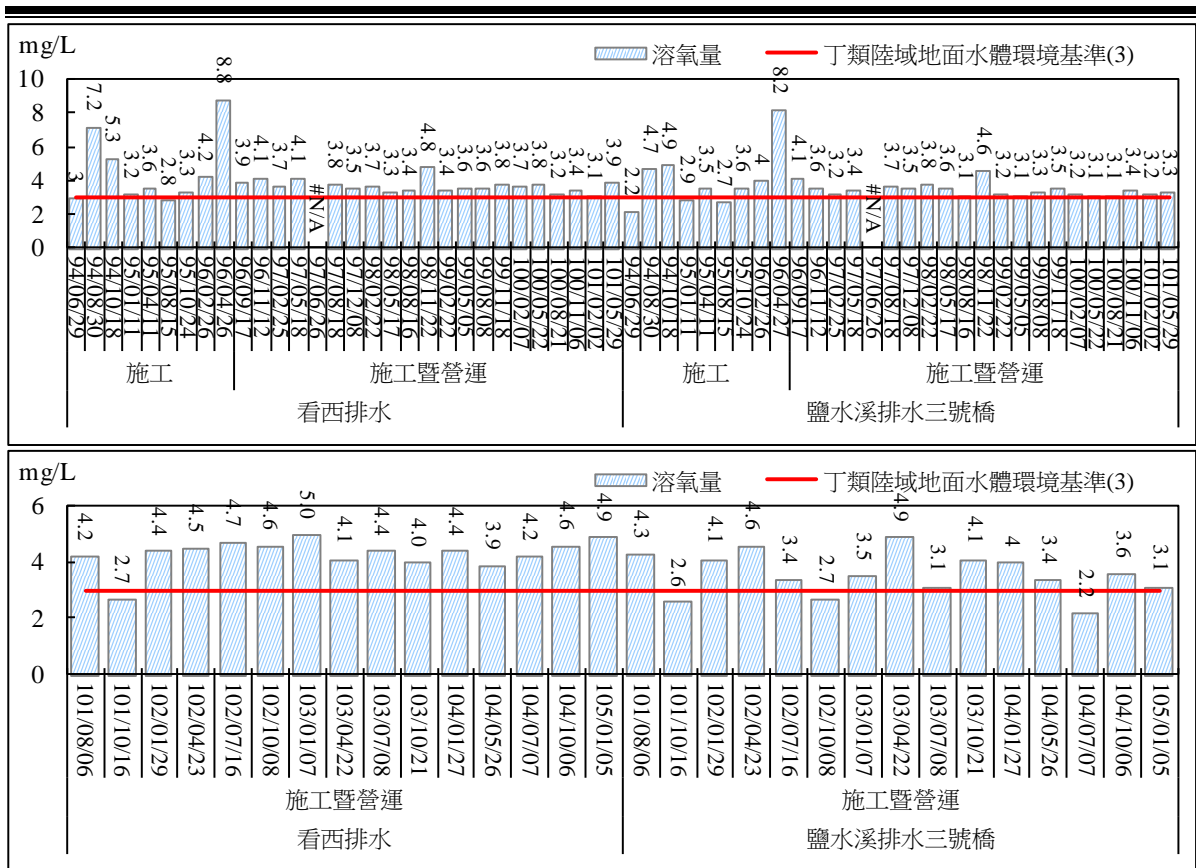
mg/L
溶氧量
丁類陸域地面水體環境基準(3)

10
8
6
4
2
0

3 7.2 5.3 3.2 3.6 2.8 3.3 4.2 8.8 3.9 4.1 3.7 4.1 #N/A 3.8 3.6 3.7 3.3 3.4 4.8 3.4 3.6 3.6 3.8 3.7 3.8 3.2 3.4 3.1 3.9 2.2 4.7 4.9 2.9 3.5 2.7 3.6 4 8.2 4.1 3.6 3.2 3.4 #N/A 3.7 3.5 3.8 3.6 3.1 4.6 3.2 3.1 3.3 3.5 3.2 3.1 3.1 3.4 3.2 3.3

94/06/29 94/08/30 94/10/18 95/01/11 95/04/11 95/08/15 95/10/24 96/02/26 96/04/26 96/09/17 96/11/12 97/02/25 97/05/18 97/06/26 97/08/18 97/12/08 98/02/22 98/05/17 98/08/16 98/11/22 99/02/22 99/05/05 99/08/08 99/11/18 100/02/07 100/05/22 100/08/21 100/11/06 101/02/02 101/05/29 94/06/29 94/08/30 94/10/18 95/01/11 95/04/11 95/08/15 95/10/24 96/02/26 96/04/27 96/09/17 96/11/12 97/02/25 97/05/18 97/06/26 97/08/18 97/12/08 98/02/22 98/05/17 98/08/16 98/11/22 99/02/22 99/05/05 99/08/08 99/11/18 100/02/07 100/05/22 100/08/21 100/11/06 101/02/02 101/05/29

施工
施工暨營運
施工
施工暨營運
看西排水
鹽水溪排水三號橋

mg/L
溶氧量
丁類陸域地面水體環境基準(3)

6
4
2
0

4.2 2.7 4.4 4.5 4.7 4.6 5.0 4.1 4.4 4.0 4.4 3.9 4.2 4.6 4.9 4.3 2.6 4.1 4.6 3.4 2.7 3.5 4.9 3.1 4.1 4 3.4 2.2 3.6 3.1

101/08/06 101/10/16 102/01/29 102/04/23 102/07/16 102/10/08 103/01/07 103/04/22 103/07/08 103/10/21 104/01/27 104/05/26 104/07/07 104/10/06 105/01/05 101/08/06 101/10/16 102/01/29 102/04/23 102/07/16 102/10/08 103/01/07 103/04/22 103/07/08 103/10/21 104/01/27 104/05/26 104/07/07 104/10/06 105/01/05

施工暨營運
施工暨營運
看西排水
鹽水溪排水三號橋